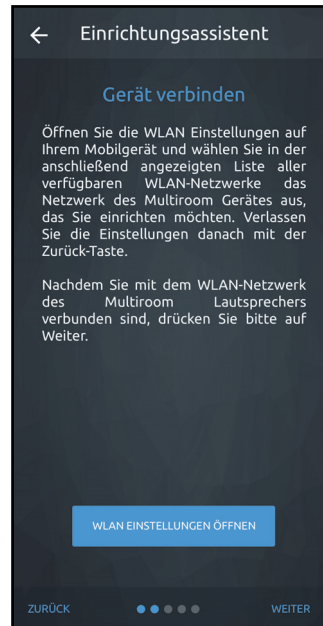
Einrichtungsassistent

Gerät verbinden

Öffnen Sie die WLAN Einstellungen auf Ihrem Mobilgerät und wählen Sie in der anschließend angezeigten Liste aller verfügbaren WLAN-Netzwerke das Netzwerk des Multiroom Gerätes aus, das Sie einrichten möchten. Verlassen Sie die Einstellungen danach mit der Zurück-Taste.

Nachdem Sie mit dem WLAN-Netzwerk des Multiroom Lautsprechers verbunden sind, drücken Sie bitte auf Weiter.

WLAN EINSTELLUNGEN ÖFFNEN

ZURÜCK

WEITER